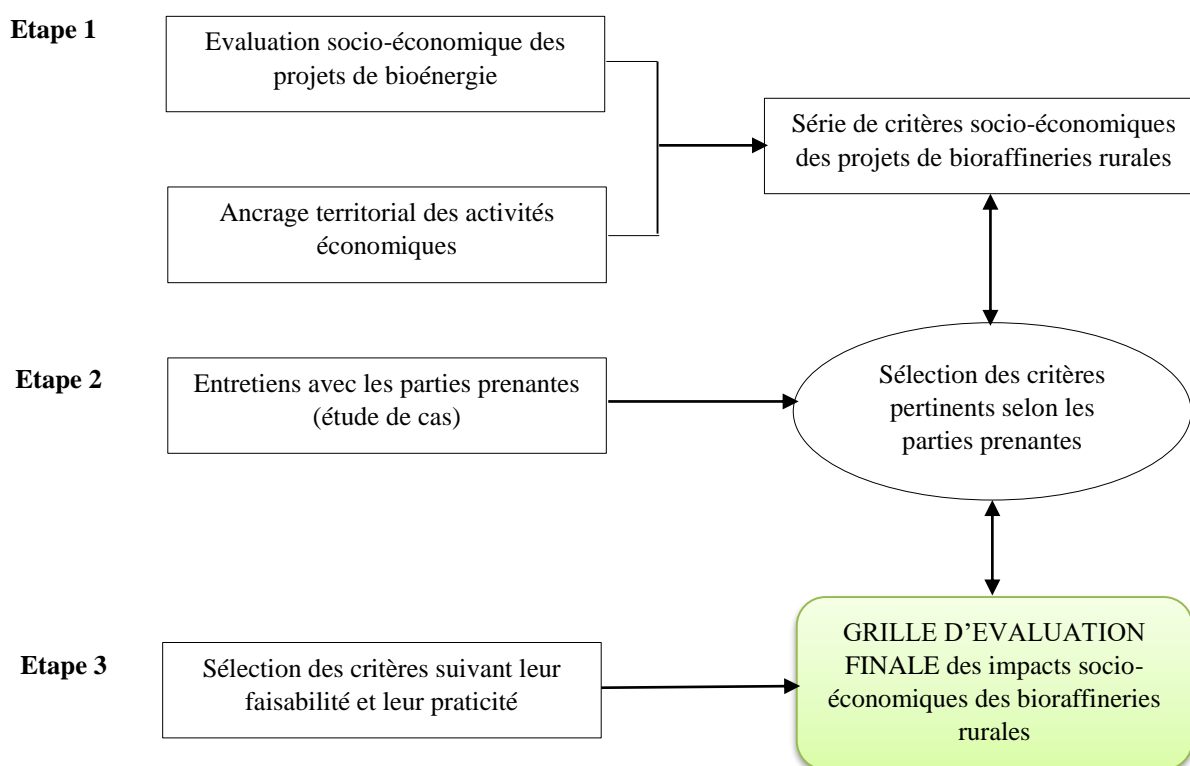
Etape 1

Evaluation socio-économique des projets de bioénergie

Ancrage territorial des activités économiques

Série de critères socio-économiques des projets de bioraffineries rurales

Etape 2

Entretiens avec les parties prenantes (étude de cas)

Sélection des critères pertinents selon les parties prenantes

Etape 3

Sélection des critères suivant leur faisabilité et leur praticité

GRILLE D'EVALUATION FINALE des impacts socio-économiques des bioraffineries rurales